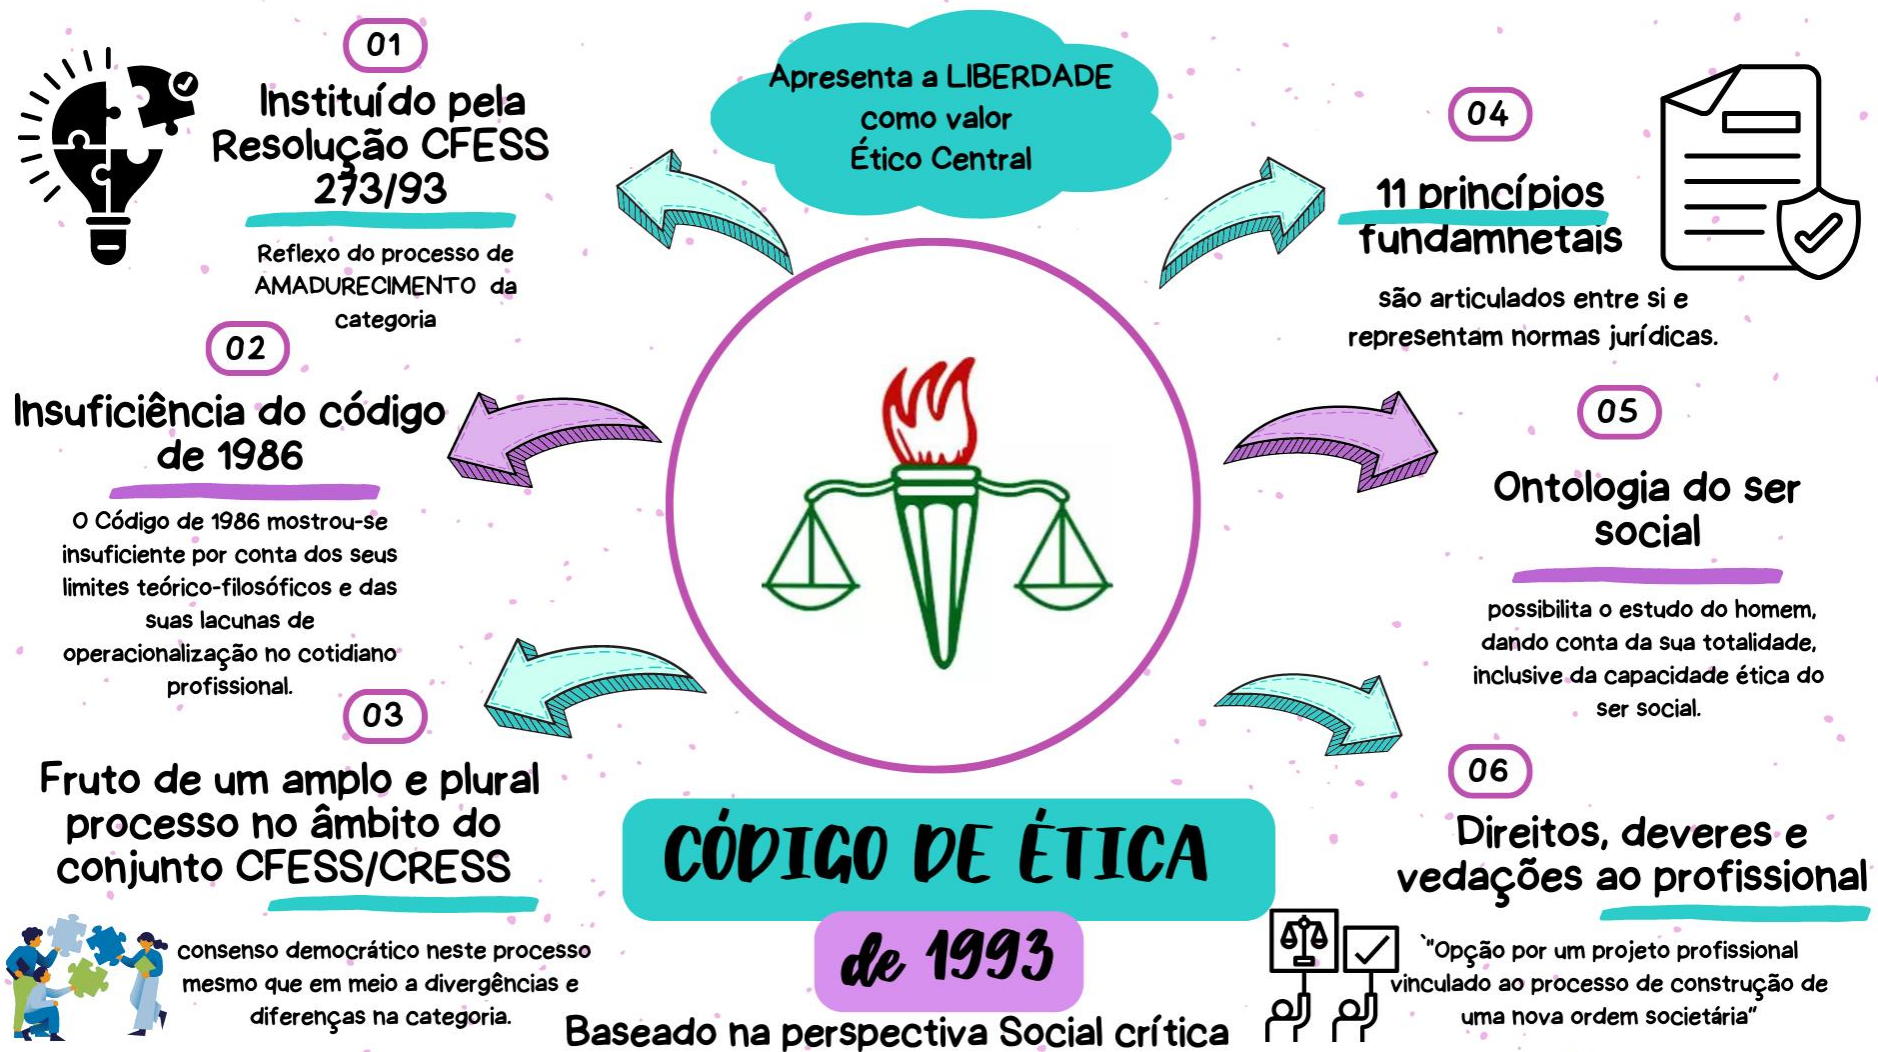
01

Instituído pela Resolução CFESS 273/93

Reflexo do processo de AMADURECIMENTO da categoria

Apresenta a LIBERDADE como valor Ético Central

04

11 princípios fundamnetais

são articulados entre si e representam normas jurídicas.

02

Insuficiência do código de 1986

O Código de 1986 mostrou-se insuficiente por conta dos seus limites teórico-filosóficos e das suas lacunas de operacionalização no cotidiano profissional.

05

Ontologia do ser social

possibilita o estudo do homem, dando conta da sua totalidade, inclusive da capacidade ética do ser social.

03

Fruto de um amplo e plural processo no âmbito do conjunto CFESS/CRESS

consenso democrático neste processo mesmo que em meio a divergências e diferenças na categoria.

CÓDIGO DE ÉTICA

de 1993

Baseado na perspectiva Social crítica

06

Direitos, deveres e vedações ao profissional

"Opção por um projeto profissional vinculado ao processo de construção de uma nova ordem societária"